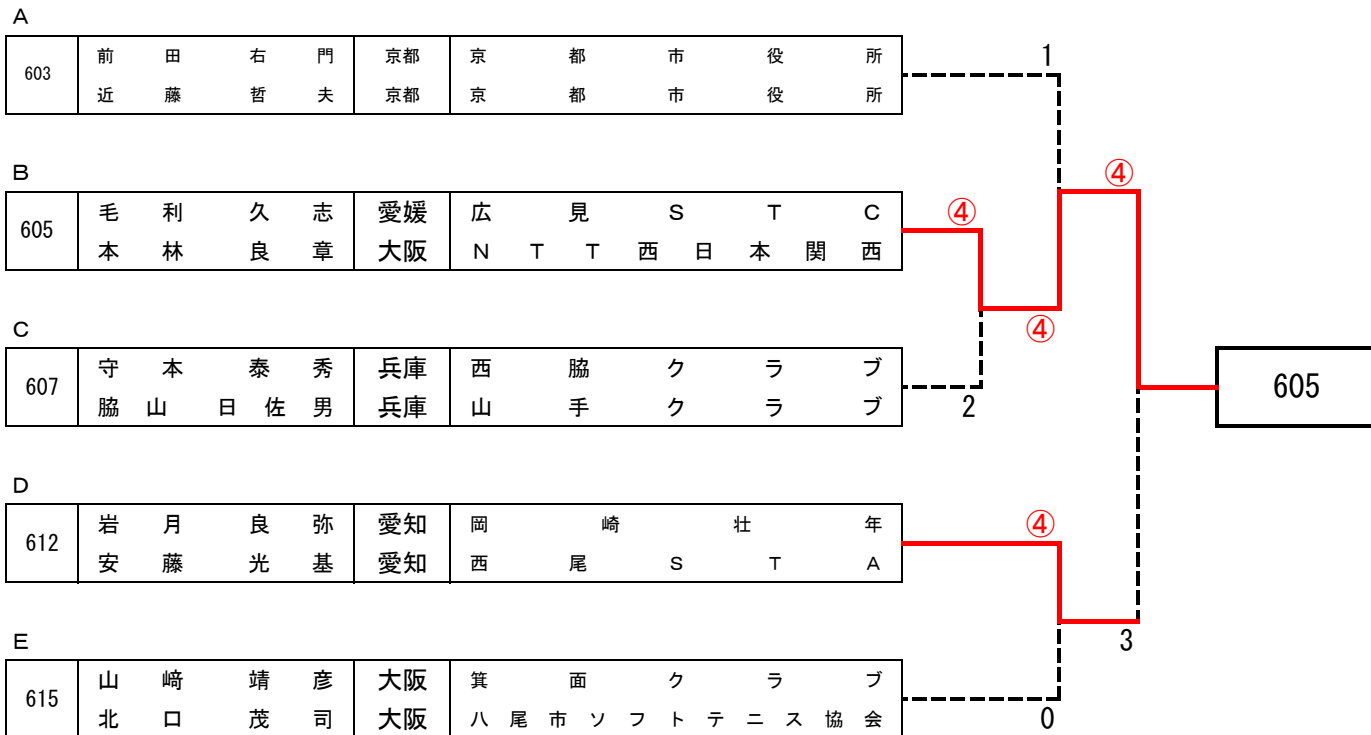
A

| 603 | 前田右門 | 京都 | 京都市役所 |
|---|---|---|---|
| | 近藤哲夫 | 京都 | 京都市役所 |

B

| 605 | 毛利久志 | 愛媛 | 広見STC |
|---|---|---|---|
| | 本林良章 | 大阪 | NTT西日本関西 |

C

| 607 | 守本泰秀 | 兵庫 | 西脇クラブ |
|---|---|---|---|
| | 脇山日佐男 | 兵庫 | 山手クラブ |

D

| 612 | 岩月良弥 | 愛知 | 岡崎壮年 |
|---|---|---|---|
| | 安藤光基 | 愛知 | 西尾STA |

E

| 615 | 山﨑靖彦 | 大阪 | 箕面クラブ |
|---|---|---|---|
| | 北口茂司 | 大阪 | 八尾市ソフトテニス協会 |

1
④
④
④
2
④
3
0
605